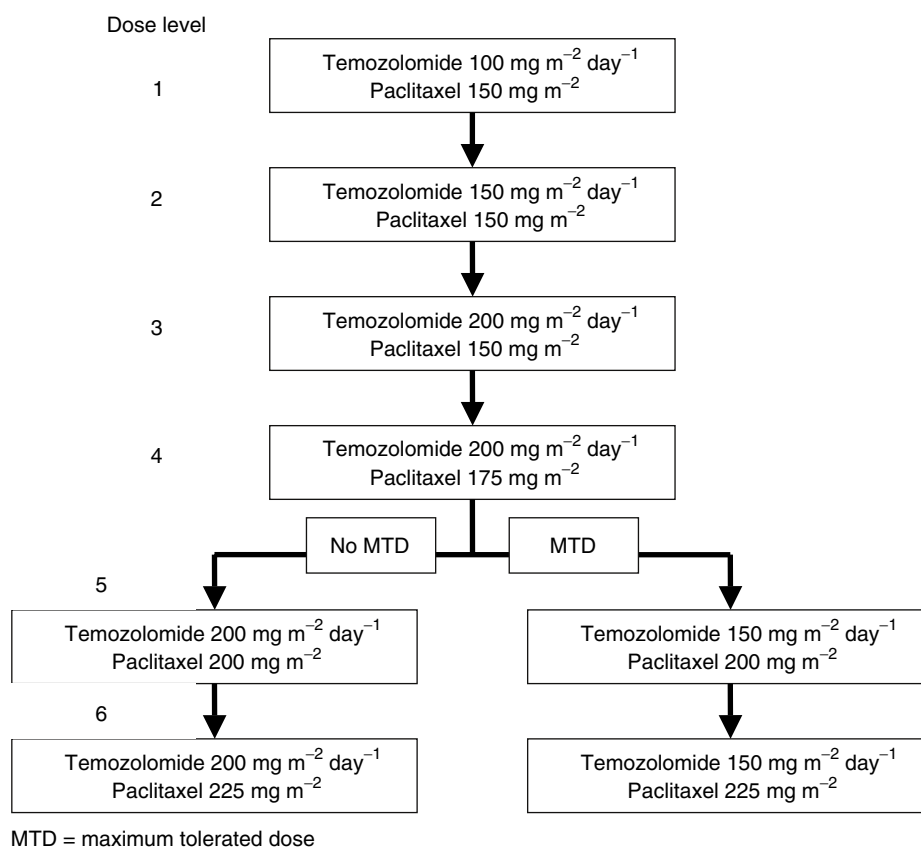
Dose level

1

Temozolomide 100 mg $m^{-2}$ $day^{-1}$
Paclitaxel 150 mg $m^{-2}$

2

Temozolomide 150 mg $m^{-2}$ $day^{-1}$
Paclitaxel 150 mg $m^{-2}$

3

Temozolomide 200 mg $m^{-2}$ $day^{-1}$
Paclitaxel 150 mg $m^{-2}$

4

Temozolomide 200 mg $m^{-2}$ $day^{-1}$
Paclitaxel 175 mg $m^{-2}$

No MTD

MTD

5

Temozolomide 200 mg $m^{-2}$ $day^{-1}$
Paclitaxel 200 mg $m^{-2}$

Temozolomide 150 mg $m^{-2}$ $day^{-1}$
Paclitaxel 200 mg $m^{-2}$

6

Temozolomide 200 mg $m^{-2}$ $day^{-1}$
Paclitaxel 225 mg $m^{-2}$

Temozolomide 150 mg $m^{-2}$ $day^{-1}$
Paclitaxel 225 mg $m^{-2}$

MTD = maximum tolerated dose